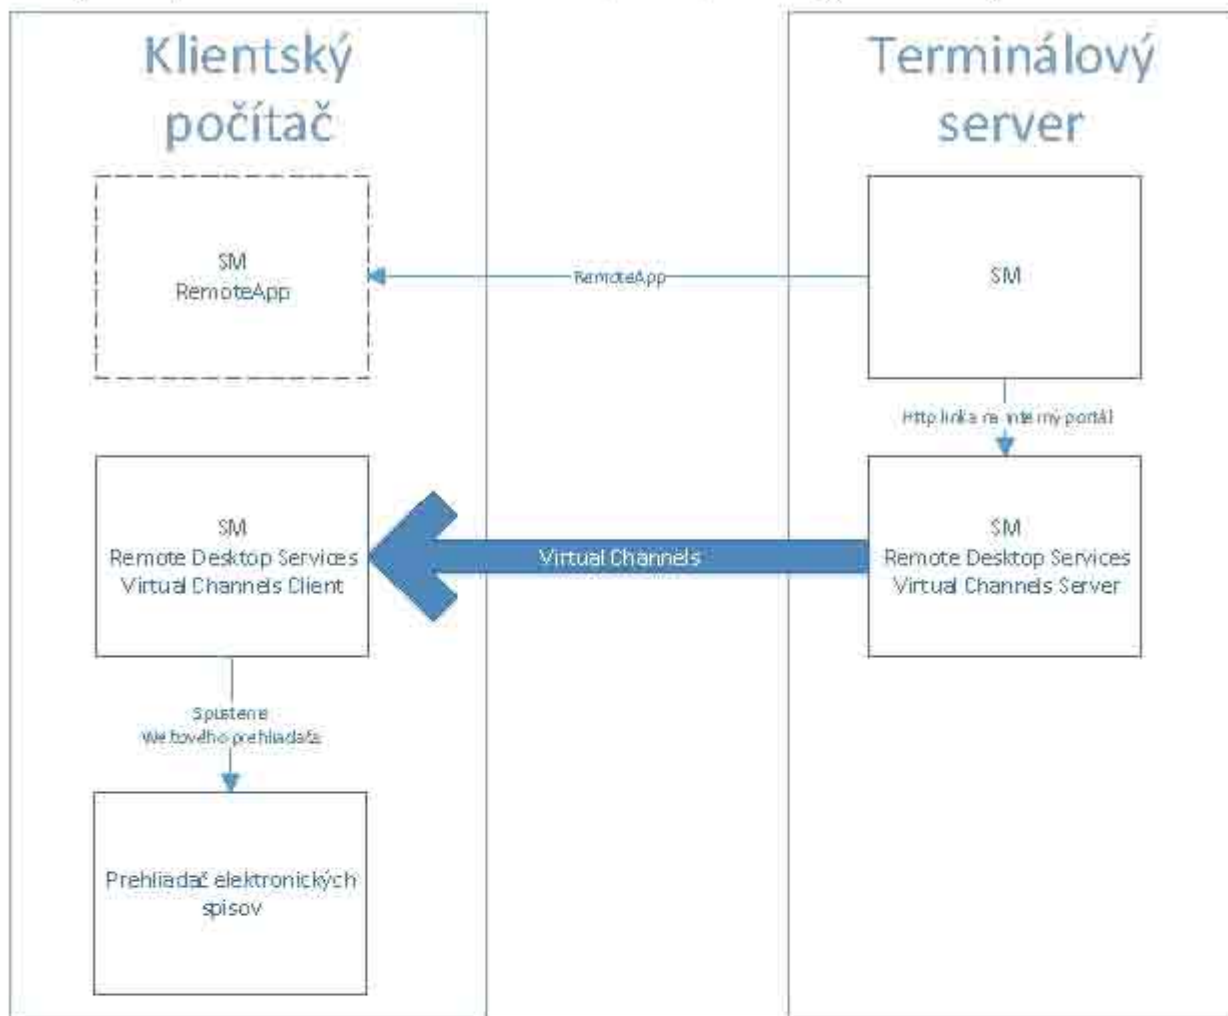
Klientský počítač

Terminálový server

SM
RemoteApp

RemoteApp

SM

Http linka na interný portál

SM
Remote Desktop Services
Virtual Channels Client

Virtual Channels

SM
Remote Desktop Services
Virtual Channels Server

Spustenie
Webového prehliadača

Prehliadač elektronických spisov